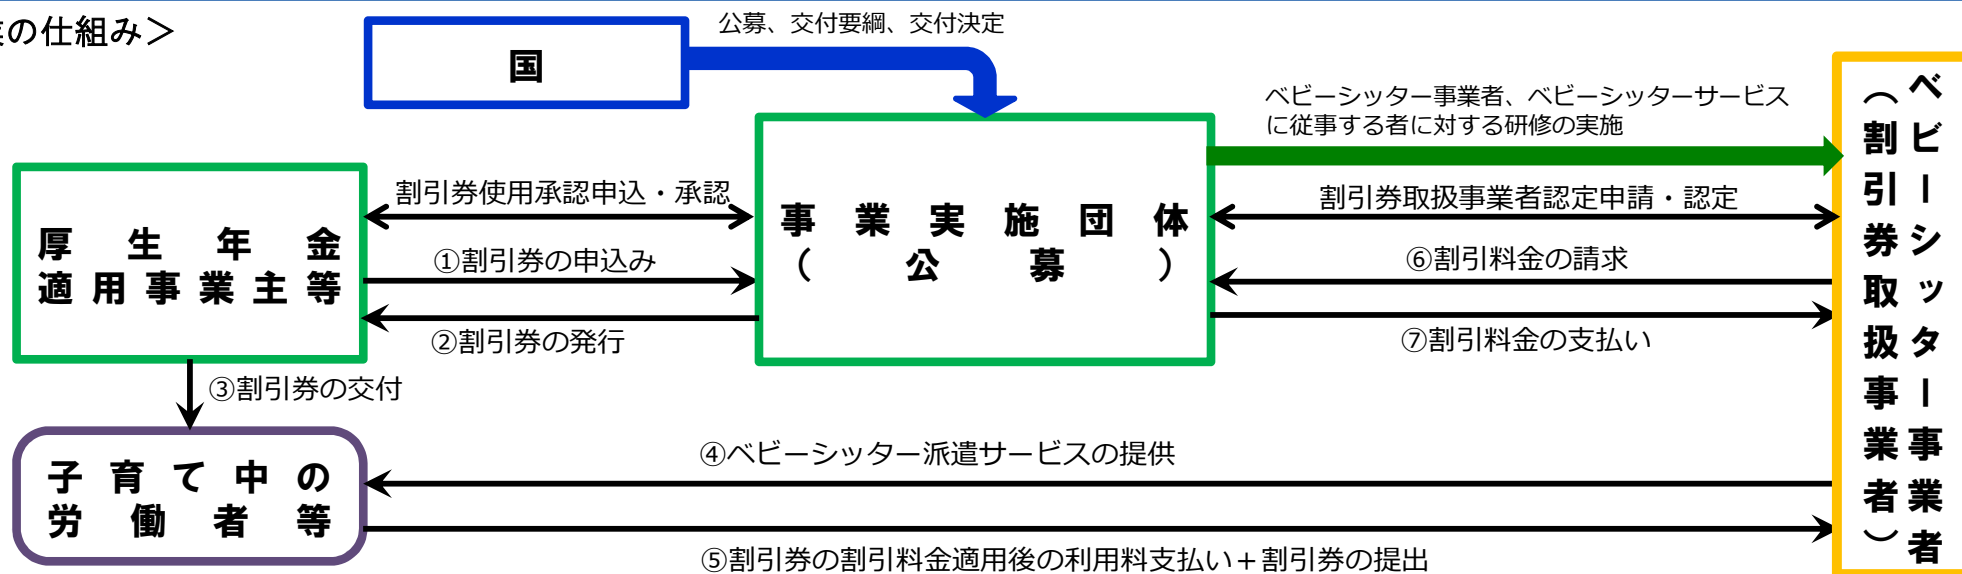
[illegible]の仕組み＞

国

公募、交付要綱、交付決定

ベビーシッター事業者、ベビーシッターサービスに従事する者に対する研修の実施

厚生年金適用事業主等

割引券使用承認申込・承認

①割引券の申込み

②割引券の発行

事業実施団体（公募）

割引券取扱事業者認定申請・認定

⑥割引料金の請求

⑦割引料金の支払い

ベビーシッター事業者（割引券取扱事業者）

③割引券の交付

子育て中の労働者等

④ベビーシッター派遣サービスの提供

⑤割引券の割引料金適用後の利用料支払い＋割引券の提出